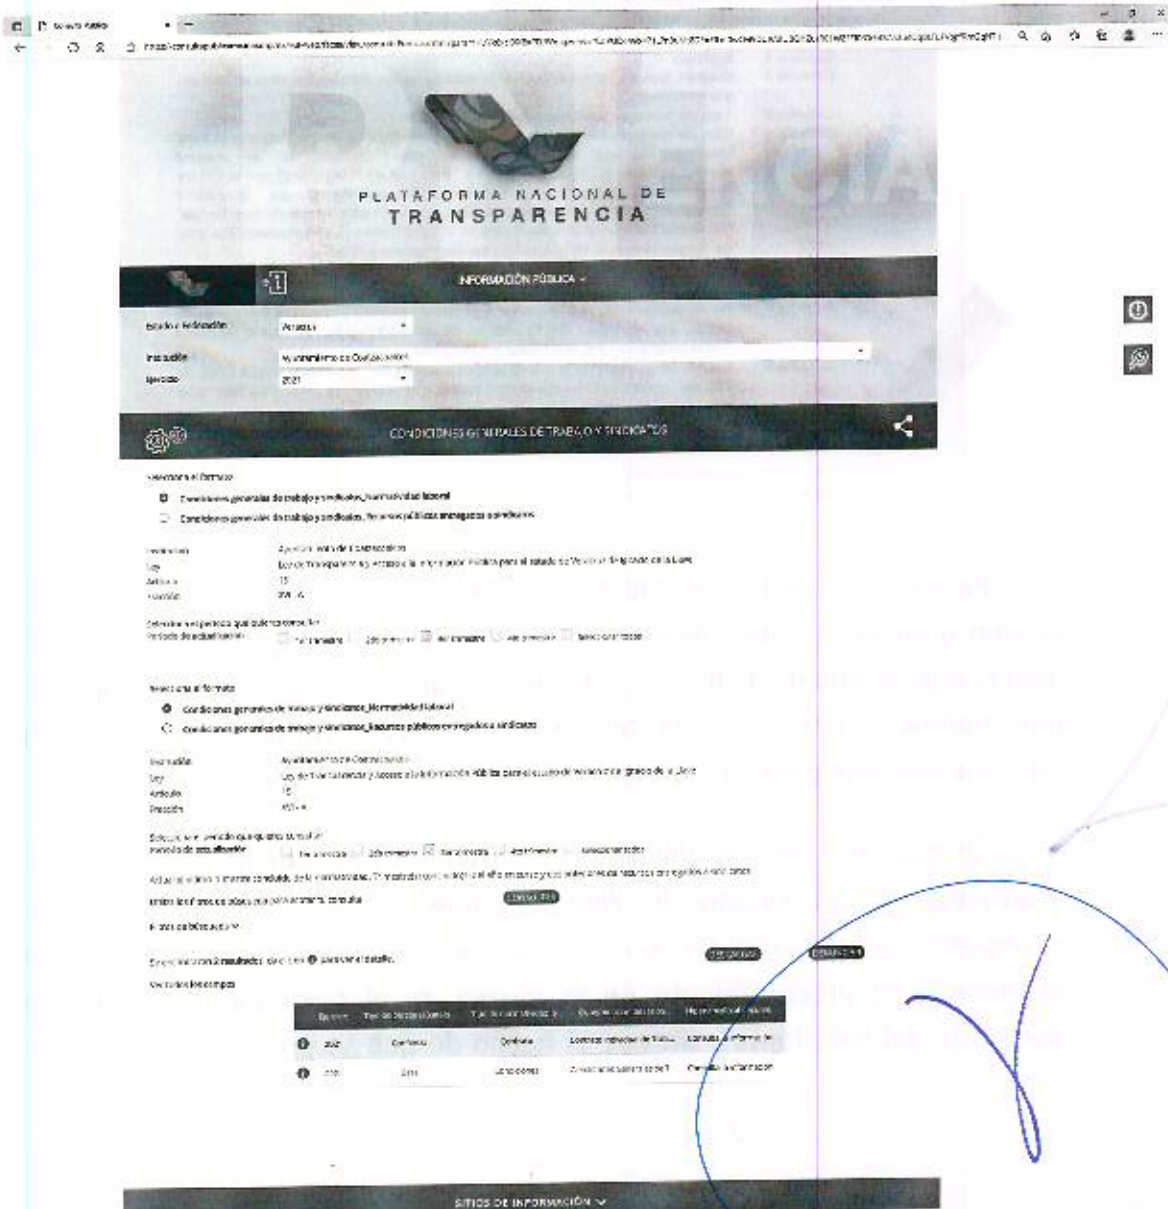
PLATAFORMA NACIONAL DE
TRANSPARENCIA

INFORMACIÓN PÚBLICA

Estado o Federación
Institución Ayuntamiento de Coatzacoalcos
Ejercicio 2021

CONDICIONES GENERALES DE TRABAJO Y SINDICATOS

Selecciona el formato
Condiciones generales de trabajo y sindicatos_Normatividad laboral
Condiciones generales de trabajo y sindicatos_Recursos públicos entregados a sindicatos

Institución Ayuntamiento de Coatzacoalcos
Ley Ley de Transparencia y Acceso a la Información Pública para el estado de Veracruz de Ignacio de la Llave
Artículo 15
Fracción XVI - A

Selecciona el periodo que quieres consultar
Periodo de actualización 1er trimestre 2do trimestre 3er trimestre 4to trimestre Seleccionar todos

Selecciona el formato
Condiciones generales de trabajo y sindicatos_Normatividad laboral
Condiciones generales de trabajo y sindicatos_Recursos públicos entregados a sindicatos

Institución Ayuntamiento de Coatzacoalcos
Ley Ley de Transparencia y Acceso a la Información Pública para el estado de Veracruz de Ignacio de la Llave
Artículo 15
Fracción XVI - A

Selecciona el periodo que quieres consultar
Periodo de actualización 1er trimestre 2do trimestre 3er trimestre 4to trimestre Seleccionar todos

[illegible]

CONSULTAR

Filtros de búsqueda

Se encontraron 2 resultados, da clic en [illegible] para ver el detalle.
Ver todos los campos

DESCARGAR

| Ejercicio | Tipo de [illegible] | Tipo de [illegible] | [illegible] | Hipervínculo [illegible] |
|---|---|---|---|---|
| 2021 | Confianza | Confianza | Lineamientos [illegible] | Consulta la información |
| 2021 | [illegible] | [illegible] | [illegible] | Consulta la información |

SITIOS DE INFORMACIÓN